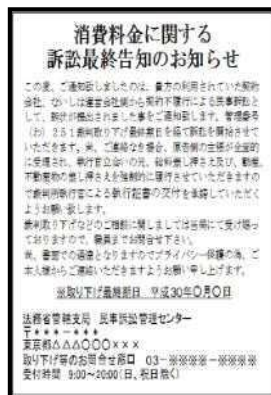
消費料金に関する
訴訟最終告知のお知らせ

この度、ご通知致しましたのは、貴方の利用されていた契約会社、ないしは運営会社側から契約不履行による民事訴訟として、訴状が提出されました事をご通知致します。管轄裁判所（お）351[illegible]により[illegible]を開始させていただきます。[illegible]原告側の主張が全面的に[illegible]、執行官立会いの元、給料差し押さえ及び、動産、不動産物の差し押さえを強制的に執行させていただきますので裁判所執行官による執行証書の交付を承諾していただくようお願い致します。
裁判取り下げなどのご相談に関しましては当局にて受け付けておりますので、職員までお問合せ下さい。
尚、個人情報保護の為、ご本人様からご連絡いただきますようお願い申し上げます。

※取り下げ最終期日 平成30年0月0日

法務省管轄支局 民事訴訟管理センター
〒＊＊＊-＊＊＊＊
東京都△△△○○○×××
取り下げ等のお問合せ窓口 03-※※※※-※※※※
受付時間 9:00~20:00（日、祝日除く）